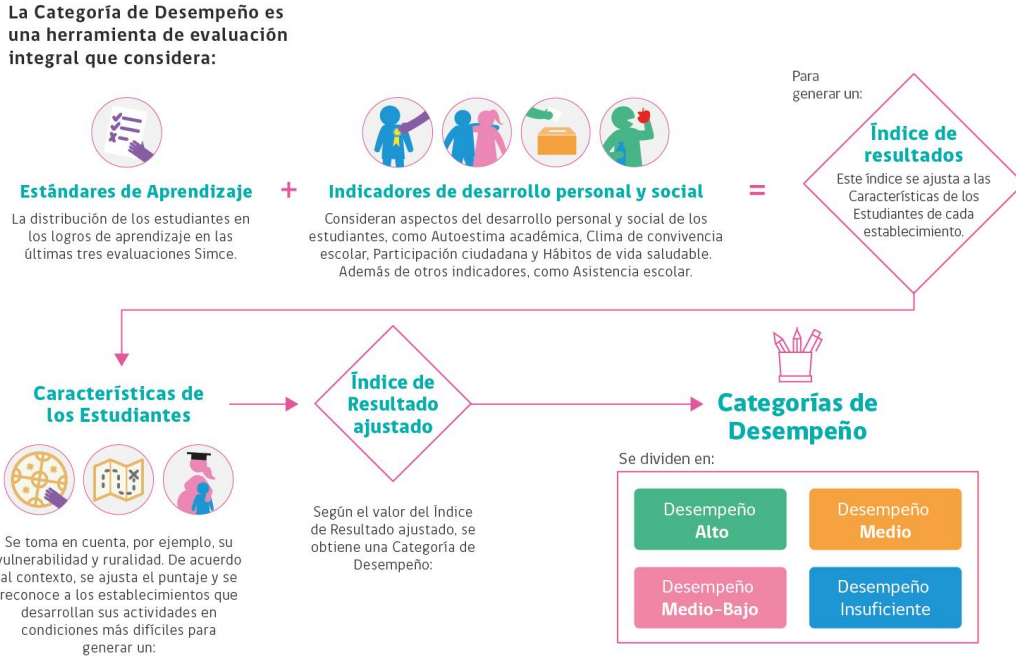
La Categoría de Desempeño es una herramienta de evaluación integral que considera:

Estándares de Aprendizaje

La distribución de los estudiantes en los logros de aprendizaje en las últimas tres evaluaciones Simce.

+

Indicadores de desarrollo personal y social

Consideran aspectos del desarrollo personal y social de los estudiantes, como Autoestima académica, Clima de convivencia escolar, Participación ciudadana y Hábitos de vida saludable. Además de otros indicadores, como Asistencia escolar.

=

Para generar un:

Índice de resultados

Este índice se ajusta a las Características de los Estudiantes de cada establecimiento.

Características de los Estudiantes

Se toma en cuenta, por ejemplo, su vulnerabilidad y ruralidad. De acuerdo al contexto, se ajusta el puntaje y se reconoce a los establecimientos que desarrollan sus actividades en condiciones más difíciles para generar un:

Índice de Resultado ajustado

Según el valor del Índice de Resultado ajustado, se obtiene una Categoría de Desempeño:

Categorías de Desempeño

Se dividen en:

| Desempeño **Alto** | Desempeño **Medio** |
|---|---|
| Desempeño **Medio-Bajo** | Desempeño Insuficiente |